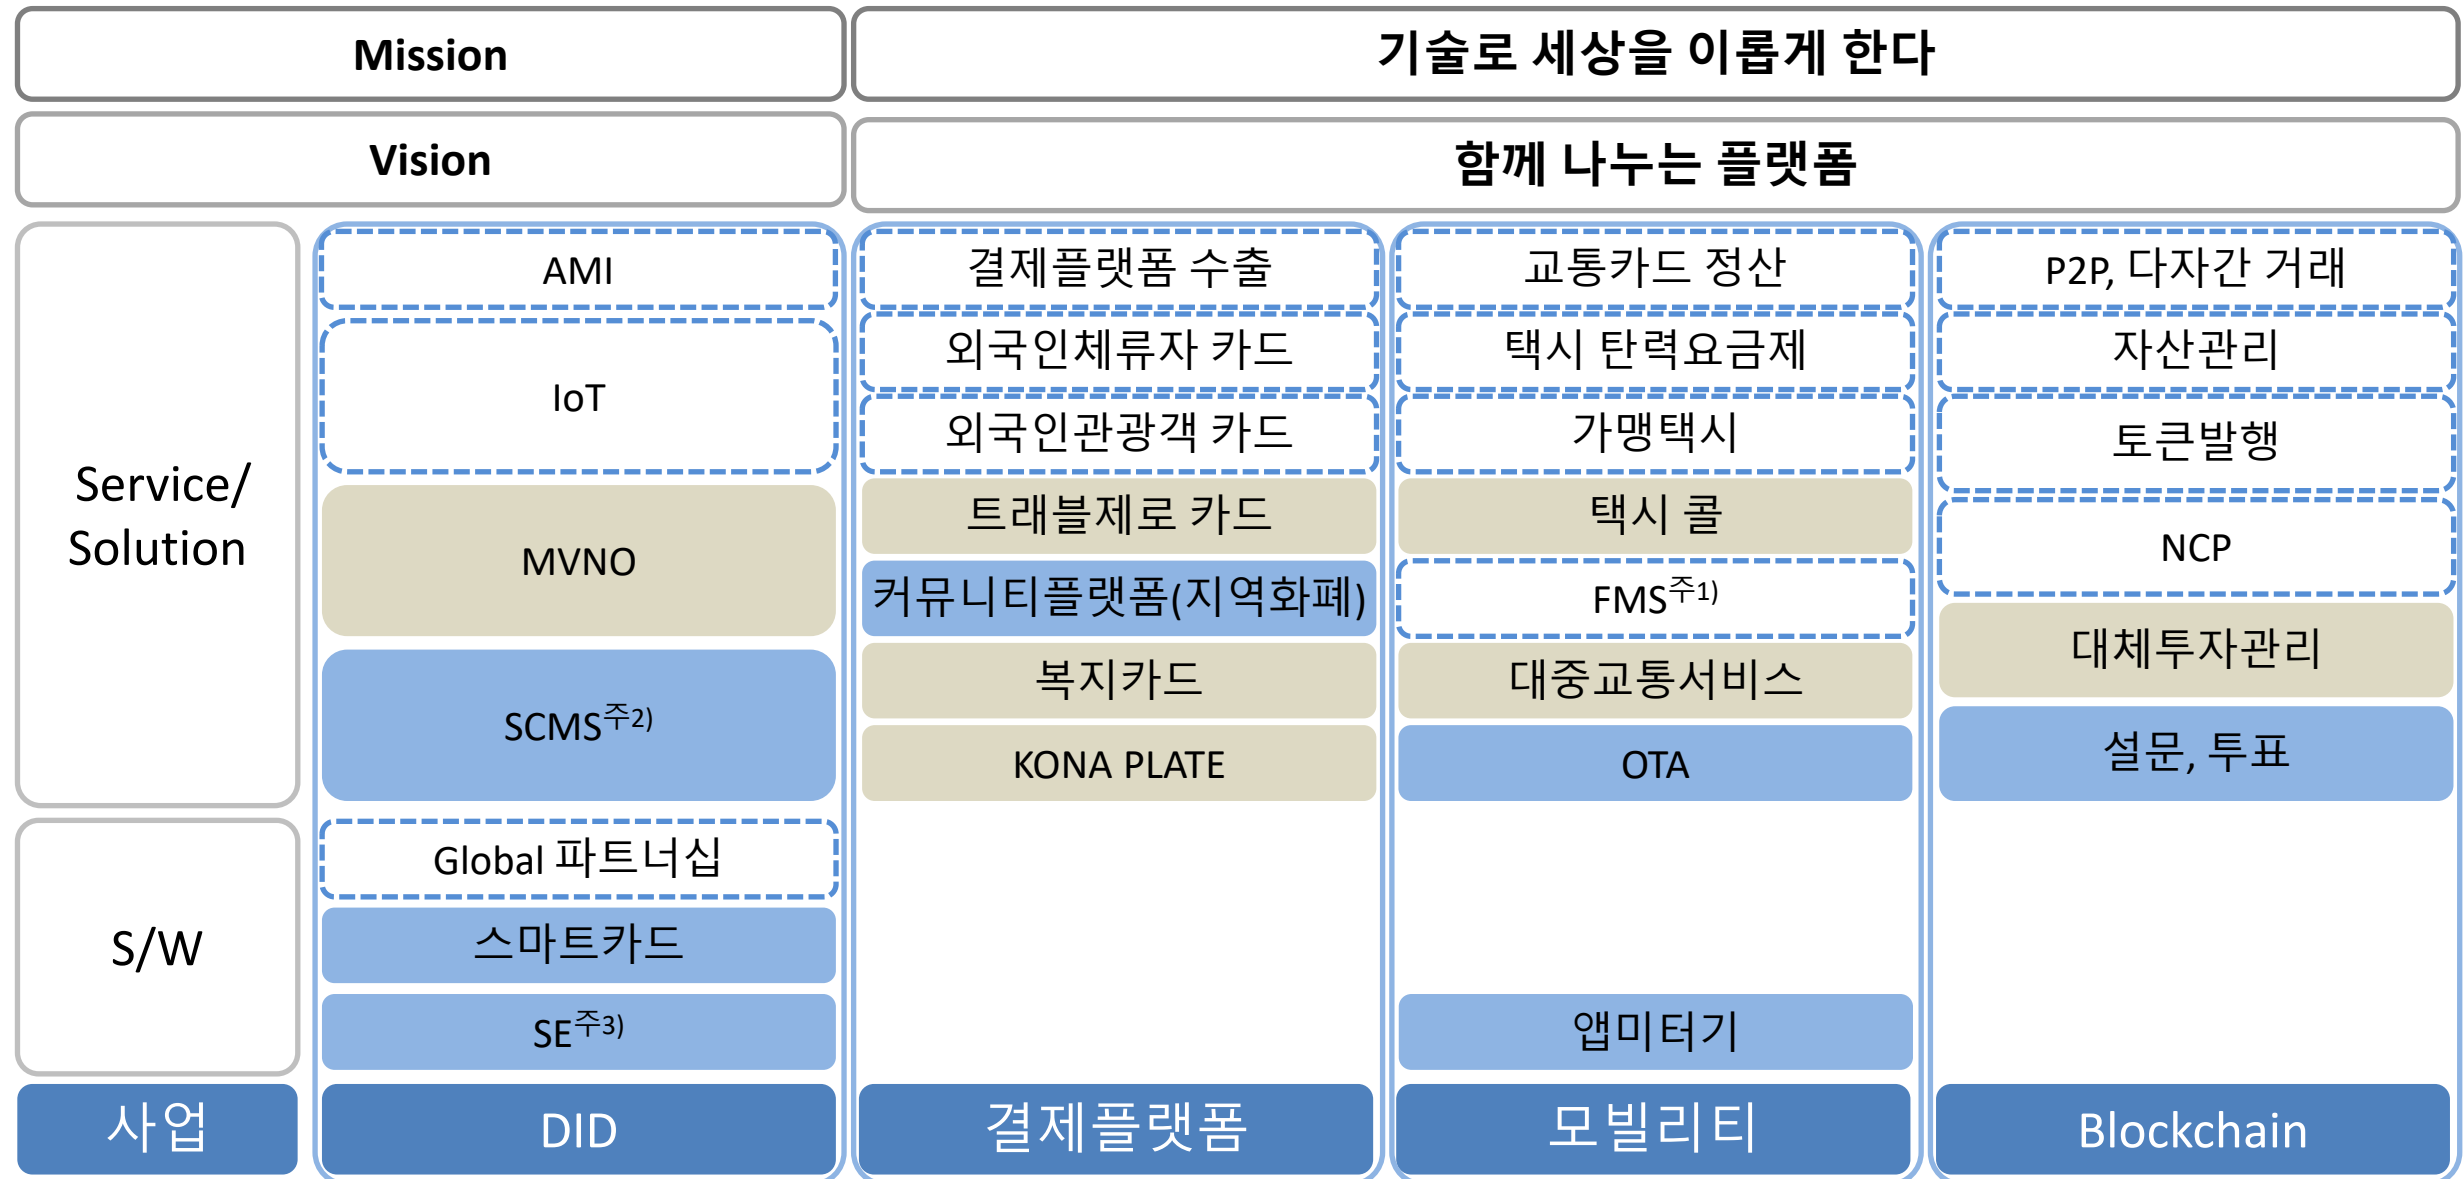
Mission

기술로 세상을 이롭게 한다

Vision

함께 나누는 플랫폼

Service/ Solution

S/W

사업

AMI

IoT

MVNO

SCMS$^{주2)}$

Global 파트너십

스마트카드

SE$^{주3)}$

DID

결제플랫폼 수출

외국인체류자 카드

외국인관광객 카드

트래블제로 카드

커뮤니티플랫폼(지역화폐)

복지카드

KONA PLATE

결제플랫폼

교통카드 정산

택시 탄력요금제

가맹택시

택시 콜

FMS$^{주1)}$

대중교통서비스

OTA

앱미터기

모빌리티

P2P, 다자간 거래

자산관리

토큰발행

NCP

대체투자관리

설문, 투표

Blockchain